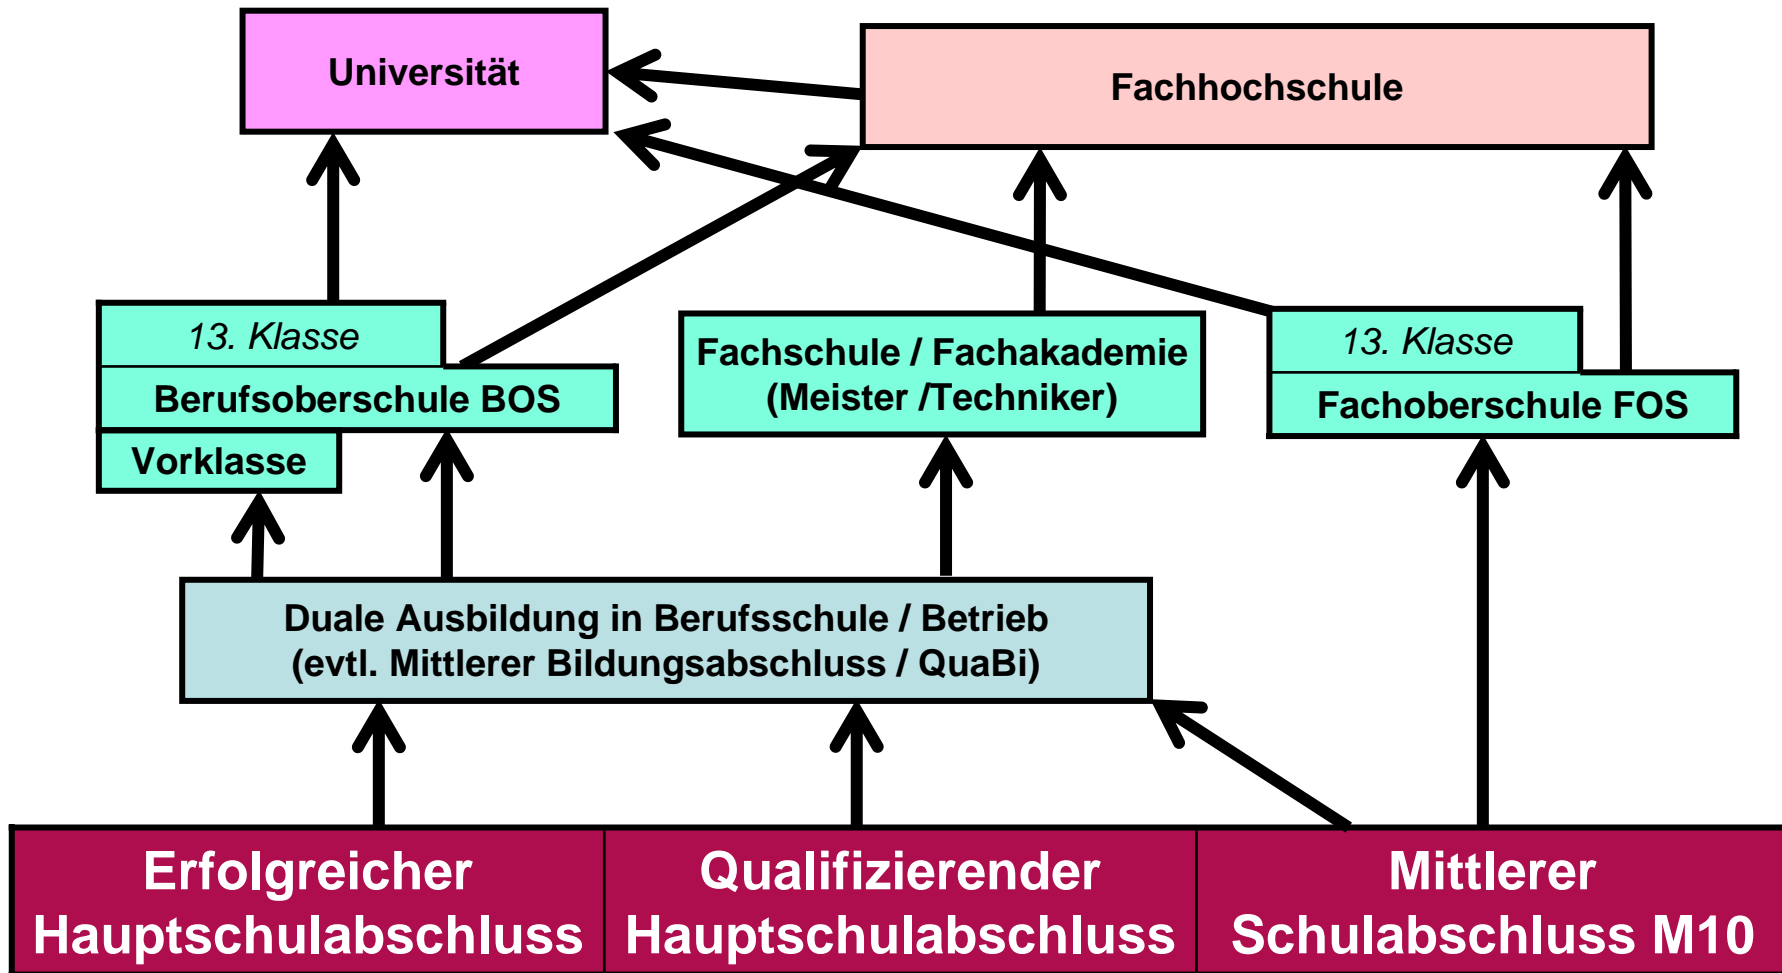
Universität

Fachhochschule

13. Klasse

Berufsoberschule BOS

Vorklasse

Fachschule / Fachakademie
(Meister /Techniker)

13. Klasse

Fachoberschule FOS

Duale Ausbildung in Berufsschule / Betrieb
(evtl. Mittlerer Bildungsabschluss / QuaBi)

Erfolgreicher Hauptschulabschluss

Qualifizierender Hauptschulabschluss

Mittlerer Schulabschluss M10